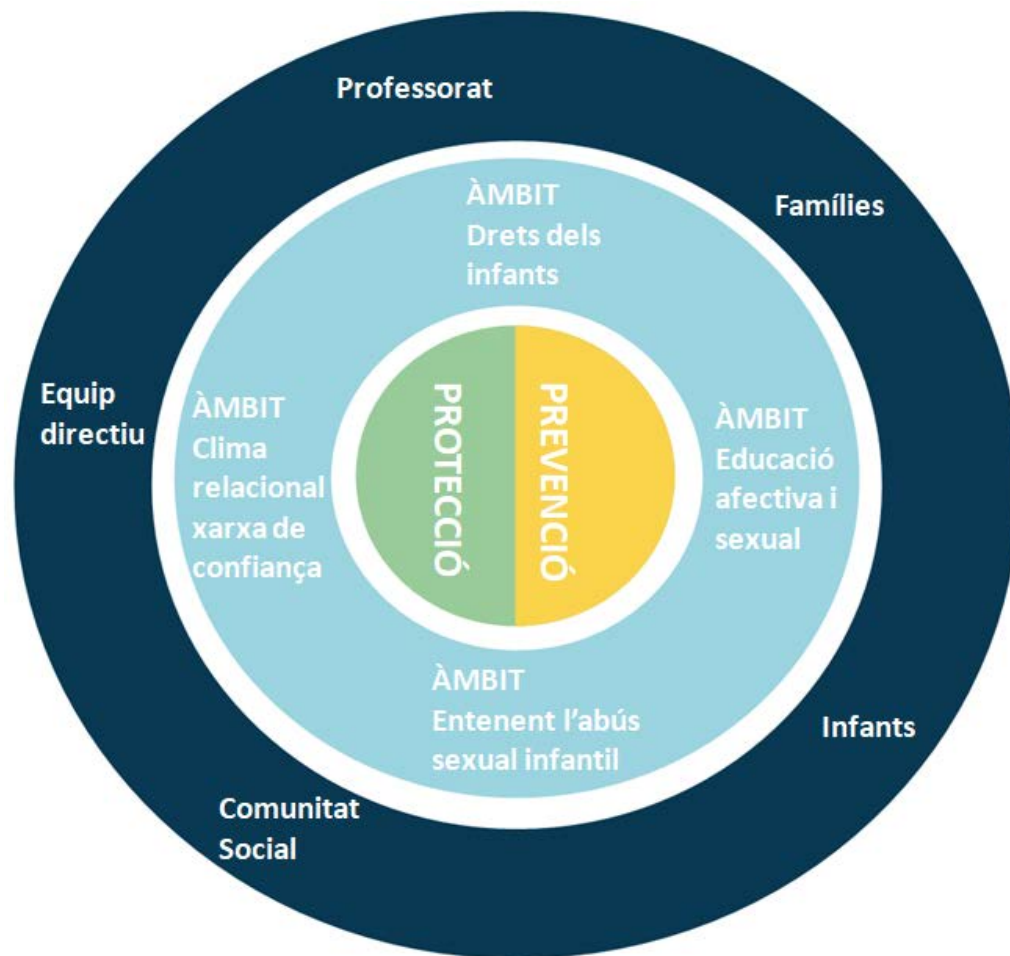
Professorat

Famílies

Equip directiu

Infants

Comunitat Social

ÀMBIT Drets dels infants

ÀMBIT Clima relacional xarxa de confiança

ÀMBIT Educació afectiva i sexual

ÀMBIT Entenent l'abús sexual infantil

PROTECCIÓ

PREVENCIÓ